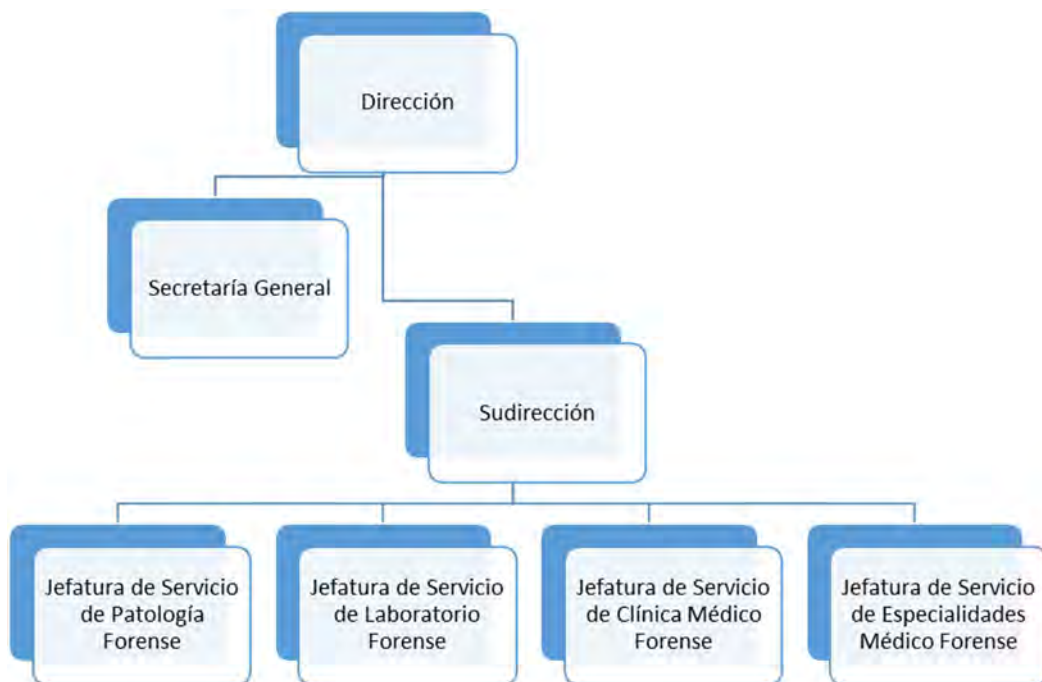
Dirección

Secretaría General

Sudirección

Jefatura de Servicio de Patología Forense

Jefatura de Servicio de Laboratorio Forense

Jefatura de Servicio de Clínica Médico Forense

Jefatura de Servicio de Especialidades Médico Forense